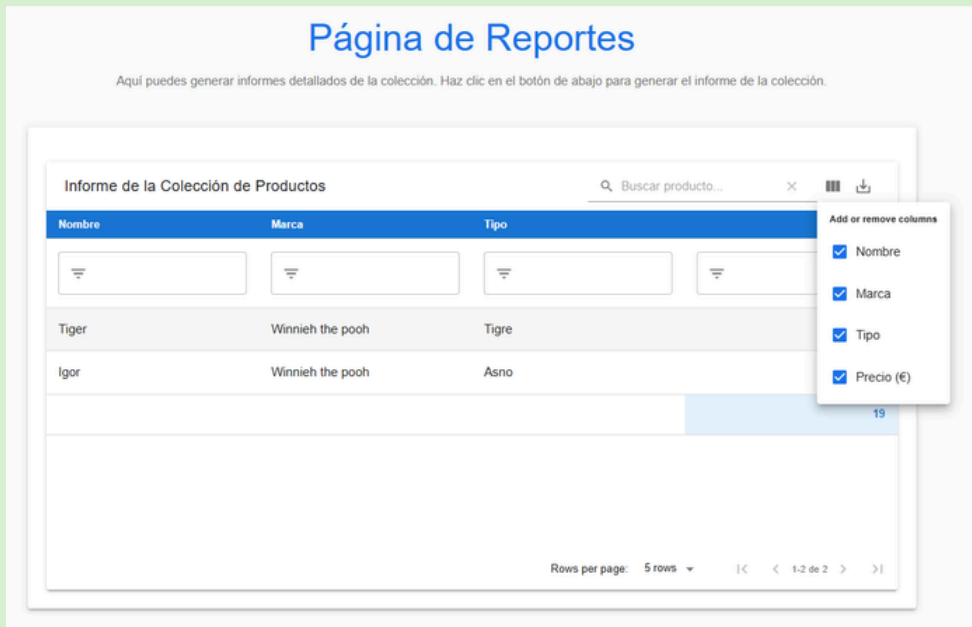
Página de Reportes

Aquí puedes generar informes detallados de la colección. Haz clic en el botón de abajo para generar el informe de la colección.

Informe de la Colección de Productos

Buscar producto...

Add or remove columns
Nombre
Marca
Tipo
Precio (€)

| Nombre | Marca | Tipo | |
|---|---|---|---|
| Tiger | Winnieh the pooh | Tigre | |
| Igor | Winnieh the pooh | Asno | |
| | | | 19 |

Rows per page: 5 rows 1-2 de 2